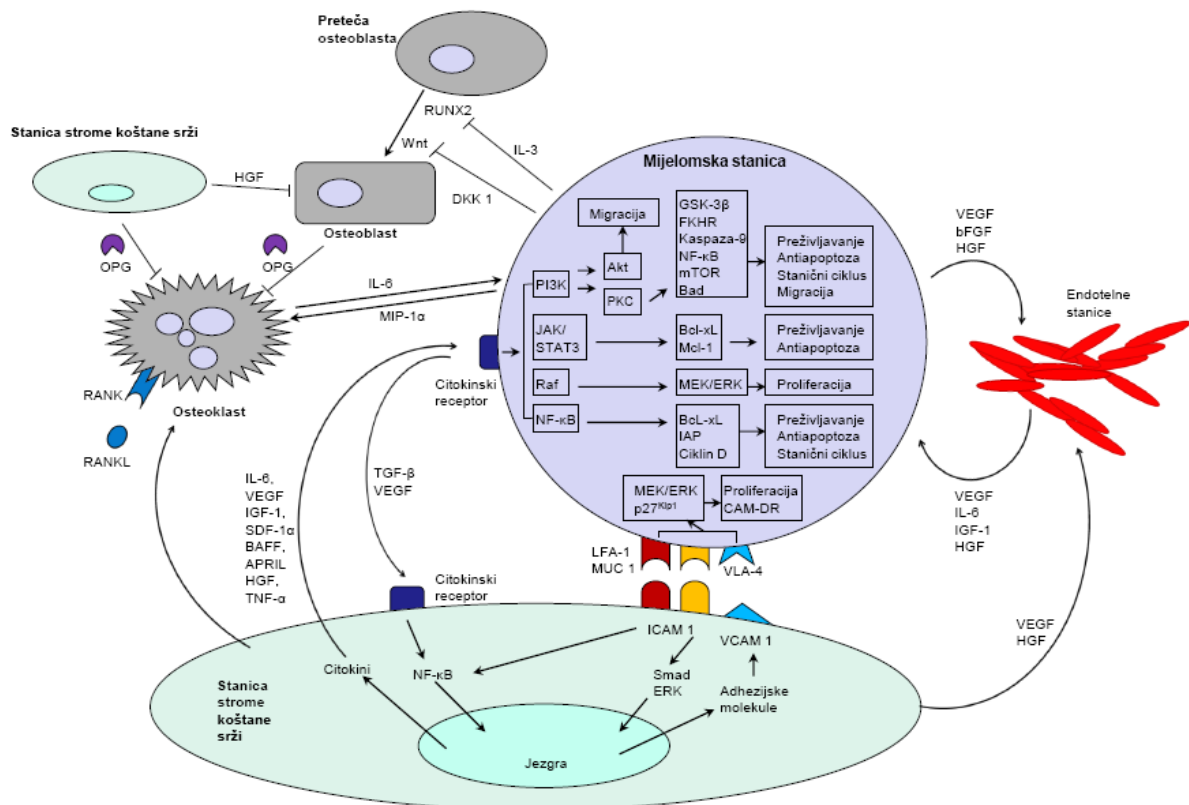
Preteča osteoblasta

RUNX2

IL-3

Wnt

Stanica strome koštane srži

HGF

DKK 1

Osteoblast

Mijelomska stanica

OPG

OPG

IL-6

MIP-1α

RANK

Osteoklast

RANKL

Migracija

Akt

PI3K

PKC

GSK-3β
FKHR
Kaspaza-9
NF-κB
mTOR
Bad

Preživljavanje
Antiapoptoza
Stanični ciklus
Migracija

JAK/STAT3

Bcl-xL
Mcl-1

Preživljavanje
Antiapoptoza

Raf

MEK/ERK

Proliferacija

NF-κB

BcL-xL
IAP
Ciklin D

Preživljavanje
Antiapoptoza
Stanični ciklus

Citokinski receptor

VEGF
bFGF
HGF

Endotelne stanice

VEGF
IL-6
IGF-1
HGF

MEK/ERK
p27$^{Kip1}$

Proliferacija
CAM-DR

IL-6,
VEGF
IGF-1,
SDF-1α
BAFF,
APRIL
HGF,
TNF-α

TGF-β
VEGF

LFA-1
MUC 1

VLA-4

Citokinski receptor

ICAM 1

VCAM 1

VEGF
HGF

Citokini

NF-κB

Smad
ERK

Adhezijske molekule

Stanica strome koštane srži

Jezgra